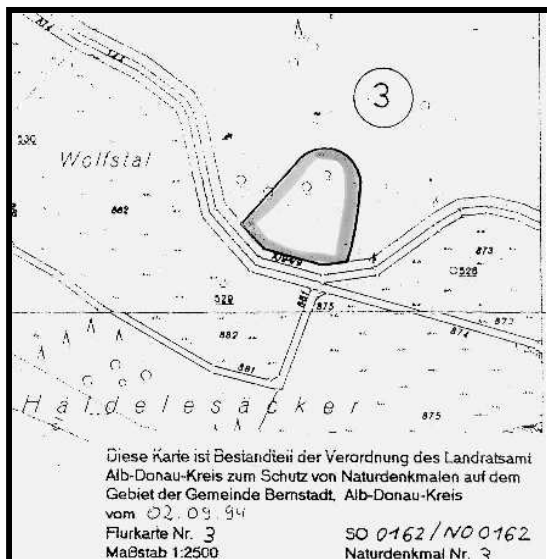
3

Wolfstal

862

873

528

529

875

882

874

872

881

Häldelesäcker

875

Diese Karte ist Bestandteil der Verordnung des Landratsamt Alb-Donau-Kreis zum Schutz von Naturdenkmalen auf dem Gebiet der Gemeinde Bernstadt, Alb-Donau-Kreis
vom 02.09.94
Flurkarte Nr. 3
Maßstab 1:2500

SO 0162 / NO 0162
Naturdenkmal Nr. 3